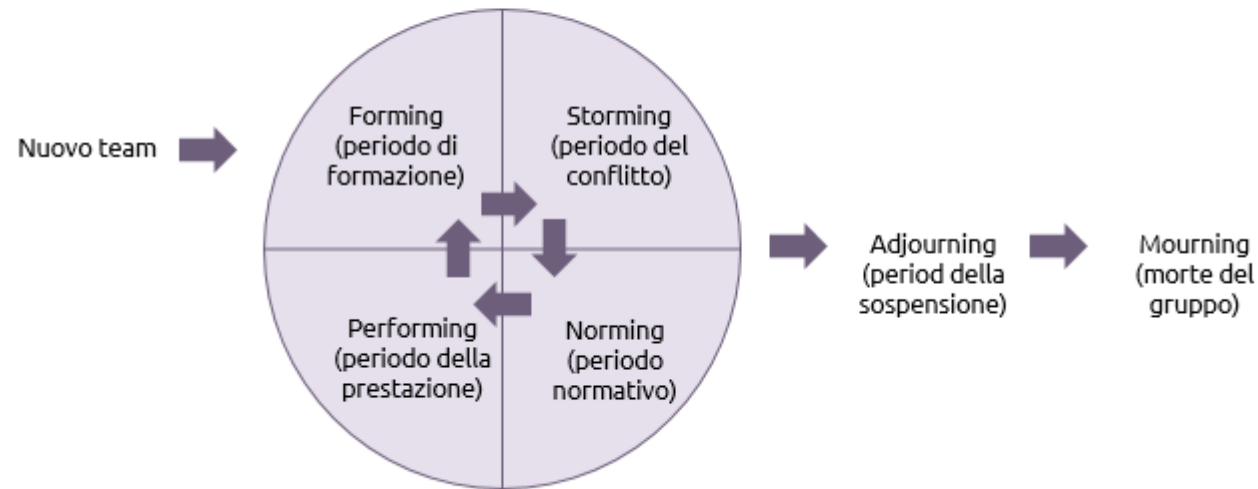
Nuovo team

Forming (periodo di formazione)

Storming (periodo del conflitto)

Norming (periodo normativo)

Performing (periodo della prestazione)

Adjourning (period della sospensione)

Mourning (morte del gruppo)